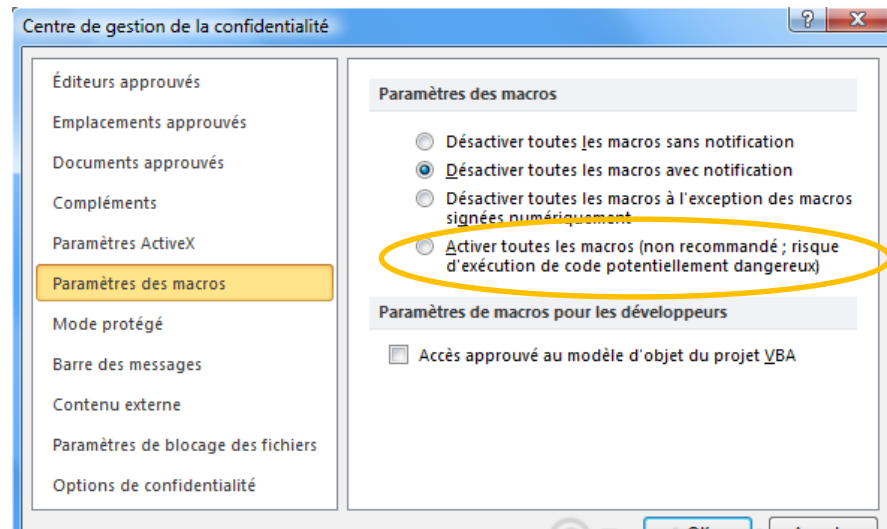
Centre de gestion de la confidentialité

?

Éditeurs approuvés
Emplacements approuvés
Documents approuvés
Compléments
Paramètres ActiveX
Paramètres des macros
Mode protégé
Barre des messages
Contenu externe
Paramètres de blocage des fichiers
Options de confidentialité

Paramètres des macros

Désactiver toutes les macros sans notification
Désactiver toutes les macros avec notification
Désactiver toutes les macros à l'exception des macros signées numériquement
Activer toutes les macros (non recommandé ; risque d'exécution de code potentiellement dangereux)

Paramètres de macros pour les développeurs

Accès approuvé au modèle d'objet du projet VBA

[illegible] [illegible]